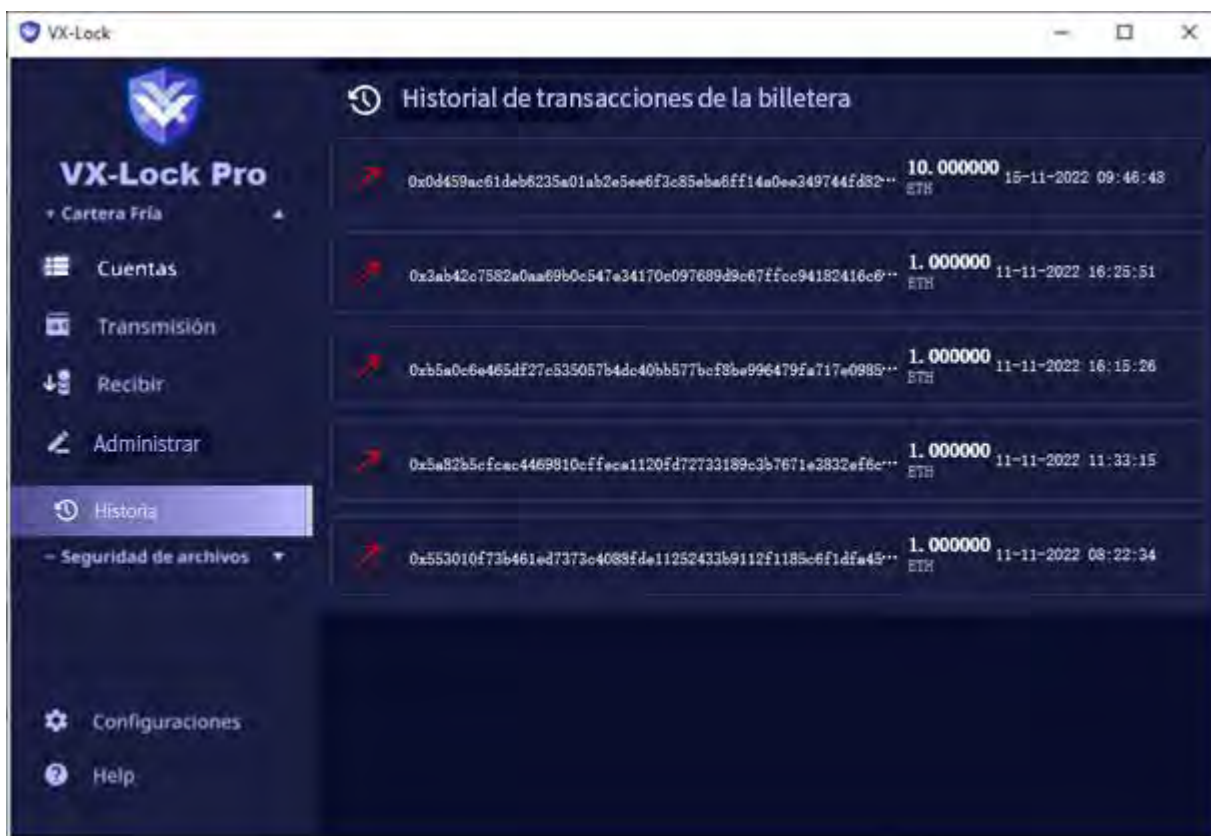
VX-Lock

VX-Lock Pro

Cartera Fría

Cuentas

Transmisión

Recibir

Administrar

Historia

Seguridad de archivos

Configuraciones

Help

Historial de transacciones de la billetera

| | | |
|---|---|---|
| 0x0d459ac61deb6235a01ab2e5ee6f3c85eba6ff14a0ee349744fd82··· | 10.000000 ETH | 15-11-2022 09:46:48 |
| 0x3ab42c7582a0aa69b0c547e34170c097689d9c67ffcc94182416c6··· | 1.000000 ETH | 11-11-2022 16:25:51 |
| 0xb5a0c6e465df27c535057b4dc40bb577bcf8be996479fa717e0985··· | 1.000000 ETH | 11-11-2022 16:15:26 |
| 0x5a82b5cfcac4469810cffeca1120fd72733189c3b7671e3832ef6c··· | 1.000000 ETH | 11-11-2022 11:33:15 |
| 0x553010f73b461ed7373c4089fde11252433b9112f1185c6f1dfa45··· | 1.000000 ETH | 11-11-2022 08:22:34 |